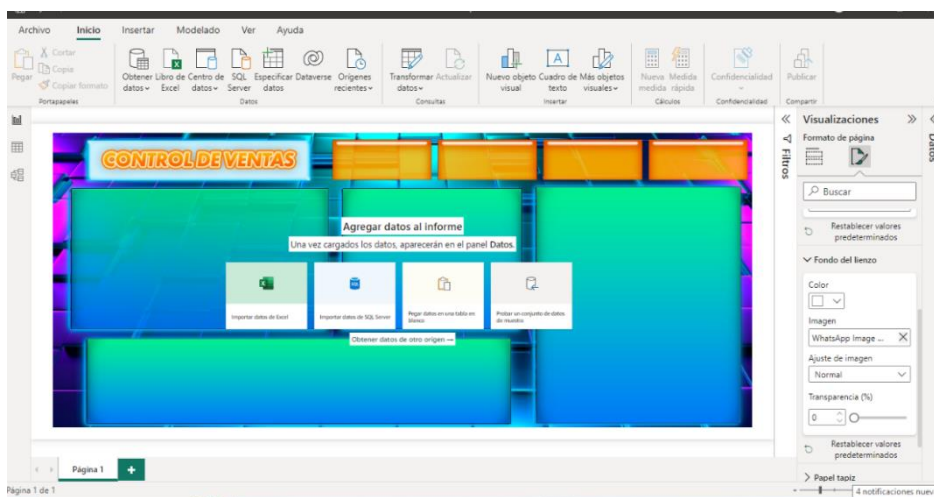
Archivo Inicio Insertar Modelado Ver Ayuda

Pegar
Cortar
Copia
Copiar formato
Portapapeles

Obtener datos
Libro de Excel
Centro de datos
SQL Server
Especificar datos
Dataverse
Orígenes recientes
Datos

Transformar datos
Actualizar
Consultas

Nuevo objeto visual
Cuadro de texto
Más objetos visuales
Insertar

Nueva medida
Medida rápida
Cálculos

Confidencialidad
Confidencialidad

Publicar
Compartir

CONTROL DE VENTAS

Agregar datos al informe
Una vez cargados los datos, aparecerán en el panel Datos.

Importar datos de Excel
Importar datos de SQL Server
Pegar datos en una tabla en blanco
Probar un conjunto de datos de muestra

Obtener datos de otro origen →

Filtros

Visualizaciones
Formato de página
Buscar
Restablecer valores predeterminados
Fondo del lienzo
Color
Imagen
WhatsApp Image ...
Ajuste de imagen
Normal
Transparencia (%)
0
Restablecer valores predeterminados
Papel tapiz

Datos

Página 1
Página 1 de 1
4 notificaciones nuev